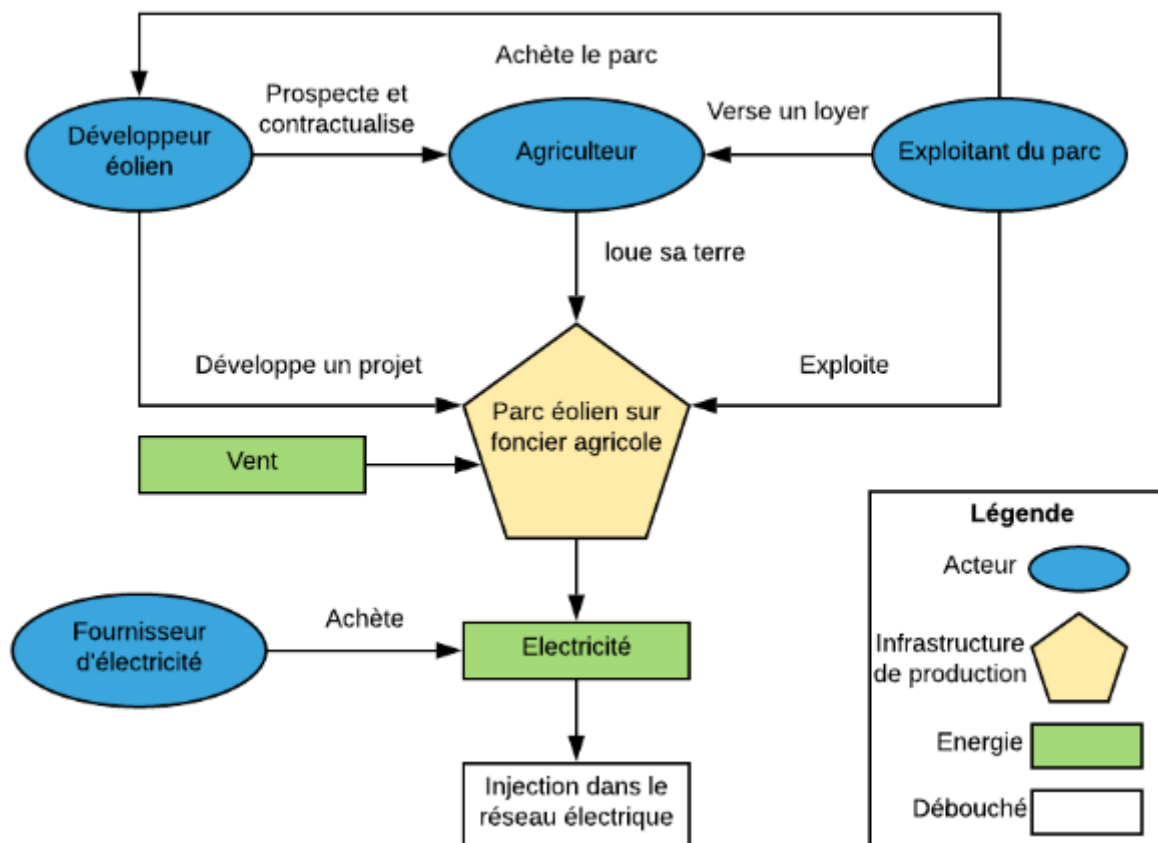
Achète le parc

Développeur éolien

Prospecte et contractualise

Agriculteur

Verse un loyer

Exploitant du parc

loue sa terre

Développe un projet

Exploite

Parc éolien sur foncier agricole

Vent

Fournisseur d'électricité

Achète

Electricité

Injection dans le réseau électrique

Légende

Acteur

Infrastructure de production

Energie

Débouché